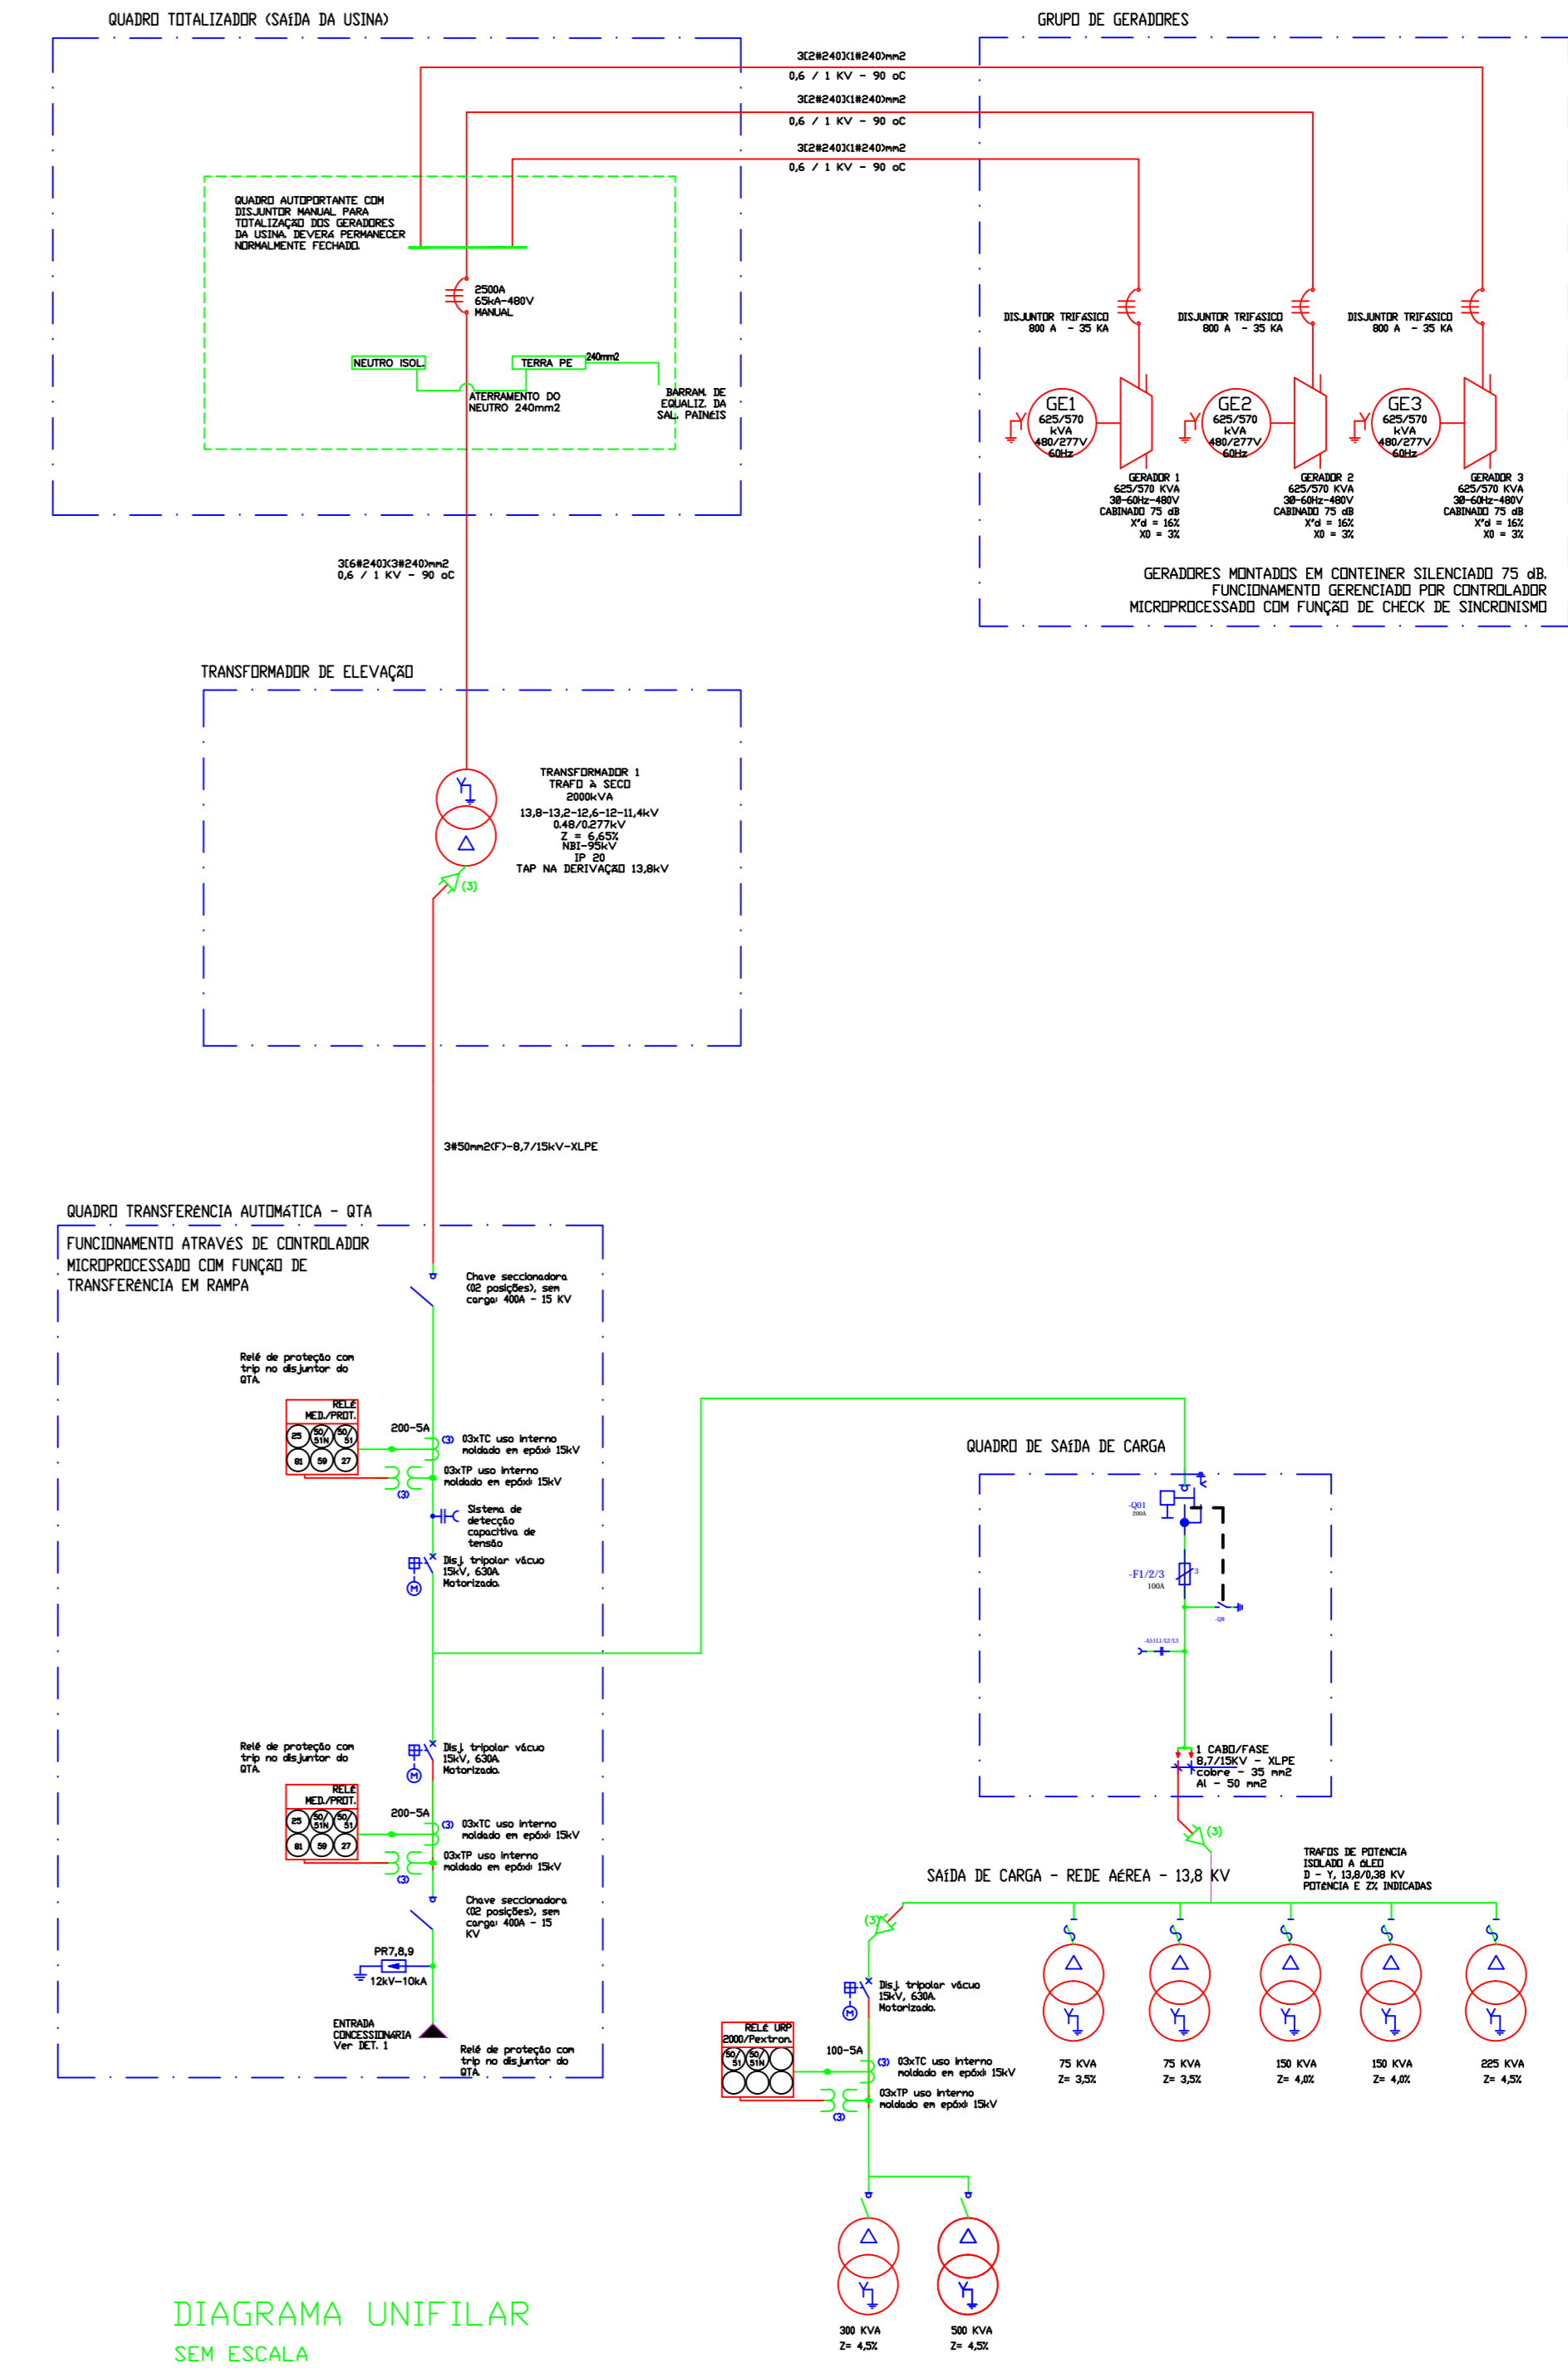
QUADRO TOTALIZADOR (SAÍDA DA USINA)

GRUPO DE GERADORES

3(2#240)(1#240)mm2
0,6 / 1 KV - 90 oC
3(2#240)(1#240)mm2
0,6 / 1 KV - 90 oC
3(2#240)(1#240)mm2
0,6 / 1 KV - 90 oC

QUADRO AUTOPORTANTE COM DISJUNTOR MANUAL PARA TOTALIZAÇÃO DOS GERADORES DA USINA. DEVERÁ PERMANECER NORMALMENTE FECHADO.

2500A
65kA-480V
MANUAL

NEUTRO ISOL.
TERRA PE
240mm2
ATERRAMENTO DO NEUTRO 240mm2
BARRAM. DE EQUALIZ. DA SAL. PAINÉIS

DISJUNTOR TRIFÁSICO 800 A - 35 KA
DISJUNTOR TRIFÁSICO 800 A - 35 KA
DISJUNTOR TRIFÁSICO 800 A - 35 KA

GE1
625/570 kVA
480/277V
60Hz

GE2
625/570 kVA
480/277V
60Hz

GE3
625/570 kVA
480/277V
60Hz

GERADOR 1
625/570 KVA
3Ø-60Hz-480V
CABINADO 75 dB
X"d = 16%
X0 = 3%

GERADOR 2
625/570 KVA
3Ø-60Hz-480V
CABINADO 75 dB
X"d = 16%
X0 = 3%

GERADOR 3
625/570 KVA
3Ø-60Hz-480V
CABINADO 75 dB
X"d = 16%
X0 = 3%

GERADORES MONTADOS EM CONTEINER SILENCIADO 75 dB.
FUNCIONAMENTO GERENCIADO POR CONTROLADOR
MICROPROCESSADO COM FUNÇÃO DE CHECK DE SINCRONISMO

3(6#240)(3#240)mm2
0,6 / 1 KV - 90 oC

TRANSFORMADOR DE ELEVAÇÃO

TRANSFORMADOR 1
TRAFO À SECO
2000kVA
13,8-13,2-12,6-12-11,4kV
0.48/0.277kV
Z = 6,65%
NBI-95kV
IP 20
TAP NA DERIVAÇÃO 13,8kV

(3)

3#50mm2(F)-8,7/15kV-XLPE

QUADRO TRANSFERÊNCIA AUTOMÁTICA - QTA

FUNCIONAMENTO ATRAVÉS DE CONTROLADOR MICROPROCESSADO COM FUNÇÃO DE TRANSFERÊNCIA EM RAMPA

Chave seccionadora (02 posições), sem carga: 400A - 15 KV

Relé de proteção com trip no disjuntor do QTA.

RELÉ MED./PROT.
25 50/51N 50/51
81 59 27

200-5A
(3) 03xTC uso interno moldado em epóxi 15kV
03xTP uso interno moldado em epóxi 15kV
(3)
Sistema de detecção capacitiva de tensão
Disj. tripolar vácuo 15kV, 630A. Motorizado.
M

QUADRO DE SAÍDA DE CARGA

-Q01
200A
-F1/2/3
100A
3
-Q8
-A51L1/L2/L3

1 CABO/FASE
8,7/15KV - XLPE
cobre - 35 mm2
Al - 50 mm2

(3)

Relé de proteção com trip no disjuntor do QTA.

Disj. tripolar vácuo 15kV, 630A. Motorizado.
M

RELÉ MED./PROT.
25 50/51N 50/51
81 59 27

200-5A
(3) 03xTC uso interno moldado em epóxi 15kV
03xTP uso interno moldado em epóxi 15kV
(3)

Chave seccionadora (02 posições), sem carga: 400A - 15 KV

PR7,8,9
12kV-10kA

ENTRADA CONCESSIONÁRIA Ver DET. 1

Relé de proteção com trip no disjuntor do QTA.

SAÍDA DE CARGA - REDE AÉREA - 13,8 KV

TRAFOS DE POTÊNCIA ISOLADO A ÓLEO
D - Y, 13,8/0,38 KV
POTÊNCIA E Z% INDICADAS

(3)

Disj. tripolar vácuo 15kV, 630A. Motorizado.
M

RELÉ URP 2000/Pextron.
50/51 50/51N

100-5A
(3) 03xTC uso interno moldado em epóxi 15kV
03xTP uso interno moldado em epóxi 15kV
(3)

75 KVA
Z= 3,5%
75 KVA
Z= 3,5%
150 KVA
Z= 4,0%
150 KVA
Z= 4,0%
225 KVA
Z= 4,5%

300 KVA
Z= 4,5%
500 KVA
Z= 4,5%

DIAGRAMA UNIFILAR
SEM ESCALA